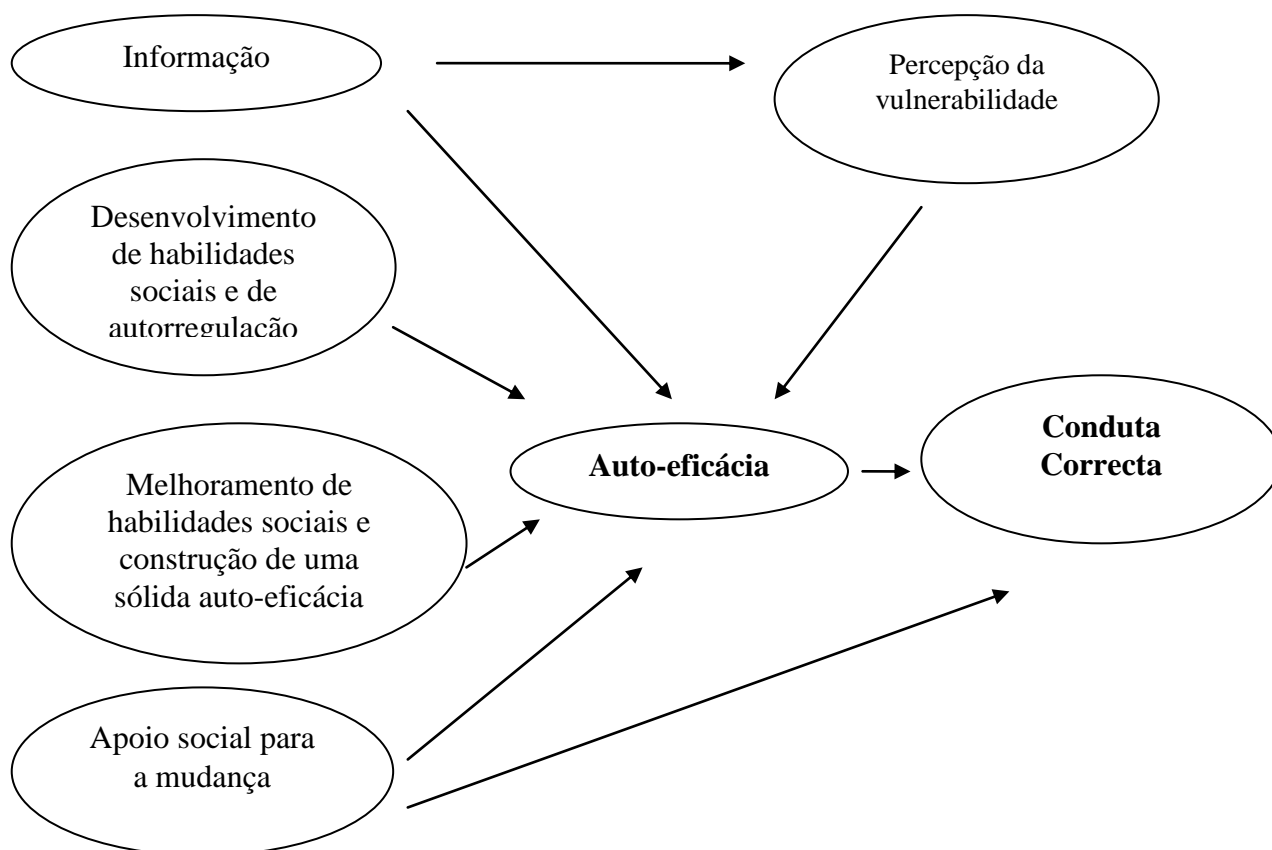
Informação

Percepção da vulnerabilidade

Desenvolvimento de habilidades sociais e de autorregulação

Auto-eficácia

Conduta Correcta

Melhoramento de habilidades sociais e construção de uma sólida auto-eficácia

Apoio social para a mudança